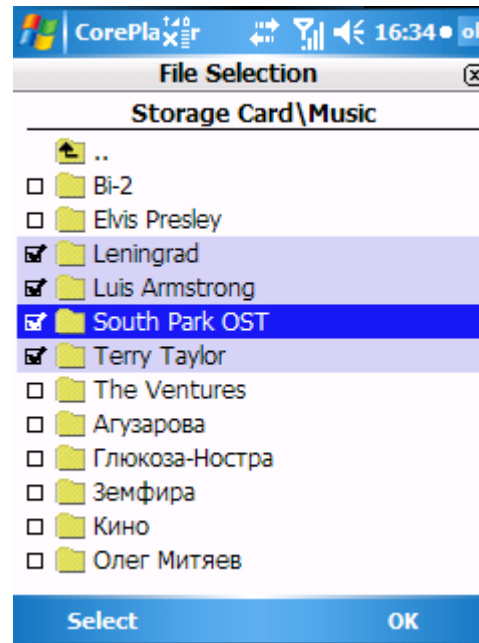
CorePla

16:34

File Selection

Storage Card\Music

..

Bi-2

Elvis Presley

Leningrad

Luis Armstrong

South Park OST

Terry Taylor

The Ventures

Агузарова

Глюкоза-Ностра

Земфира

Кино

Олег Митяев

Select

OK